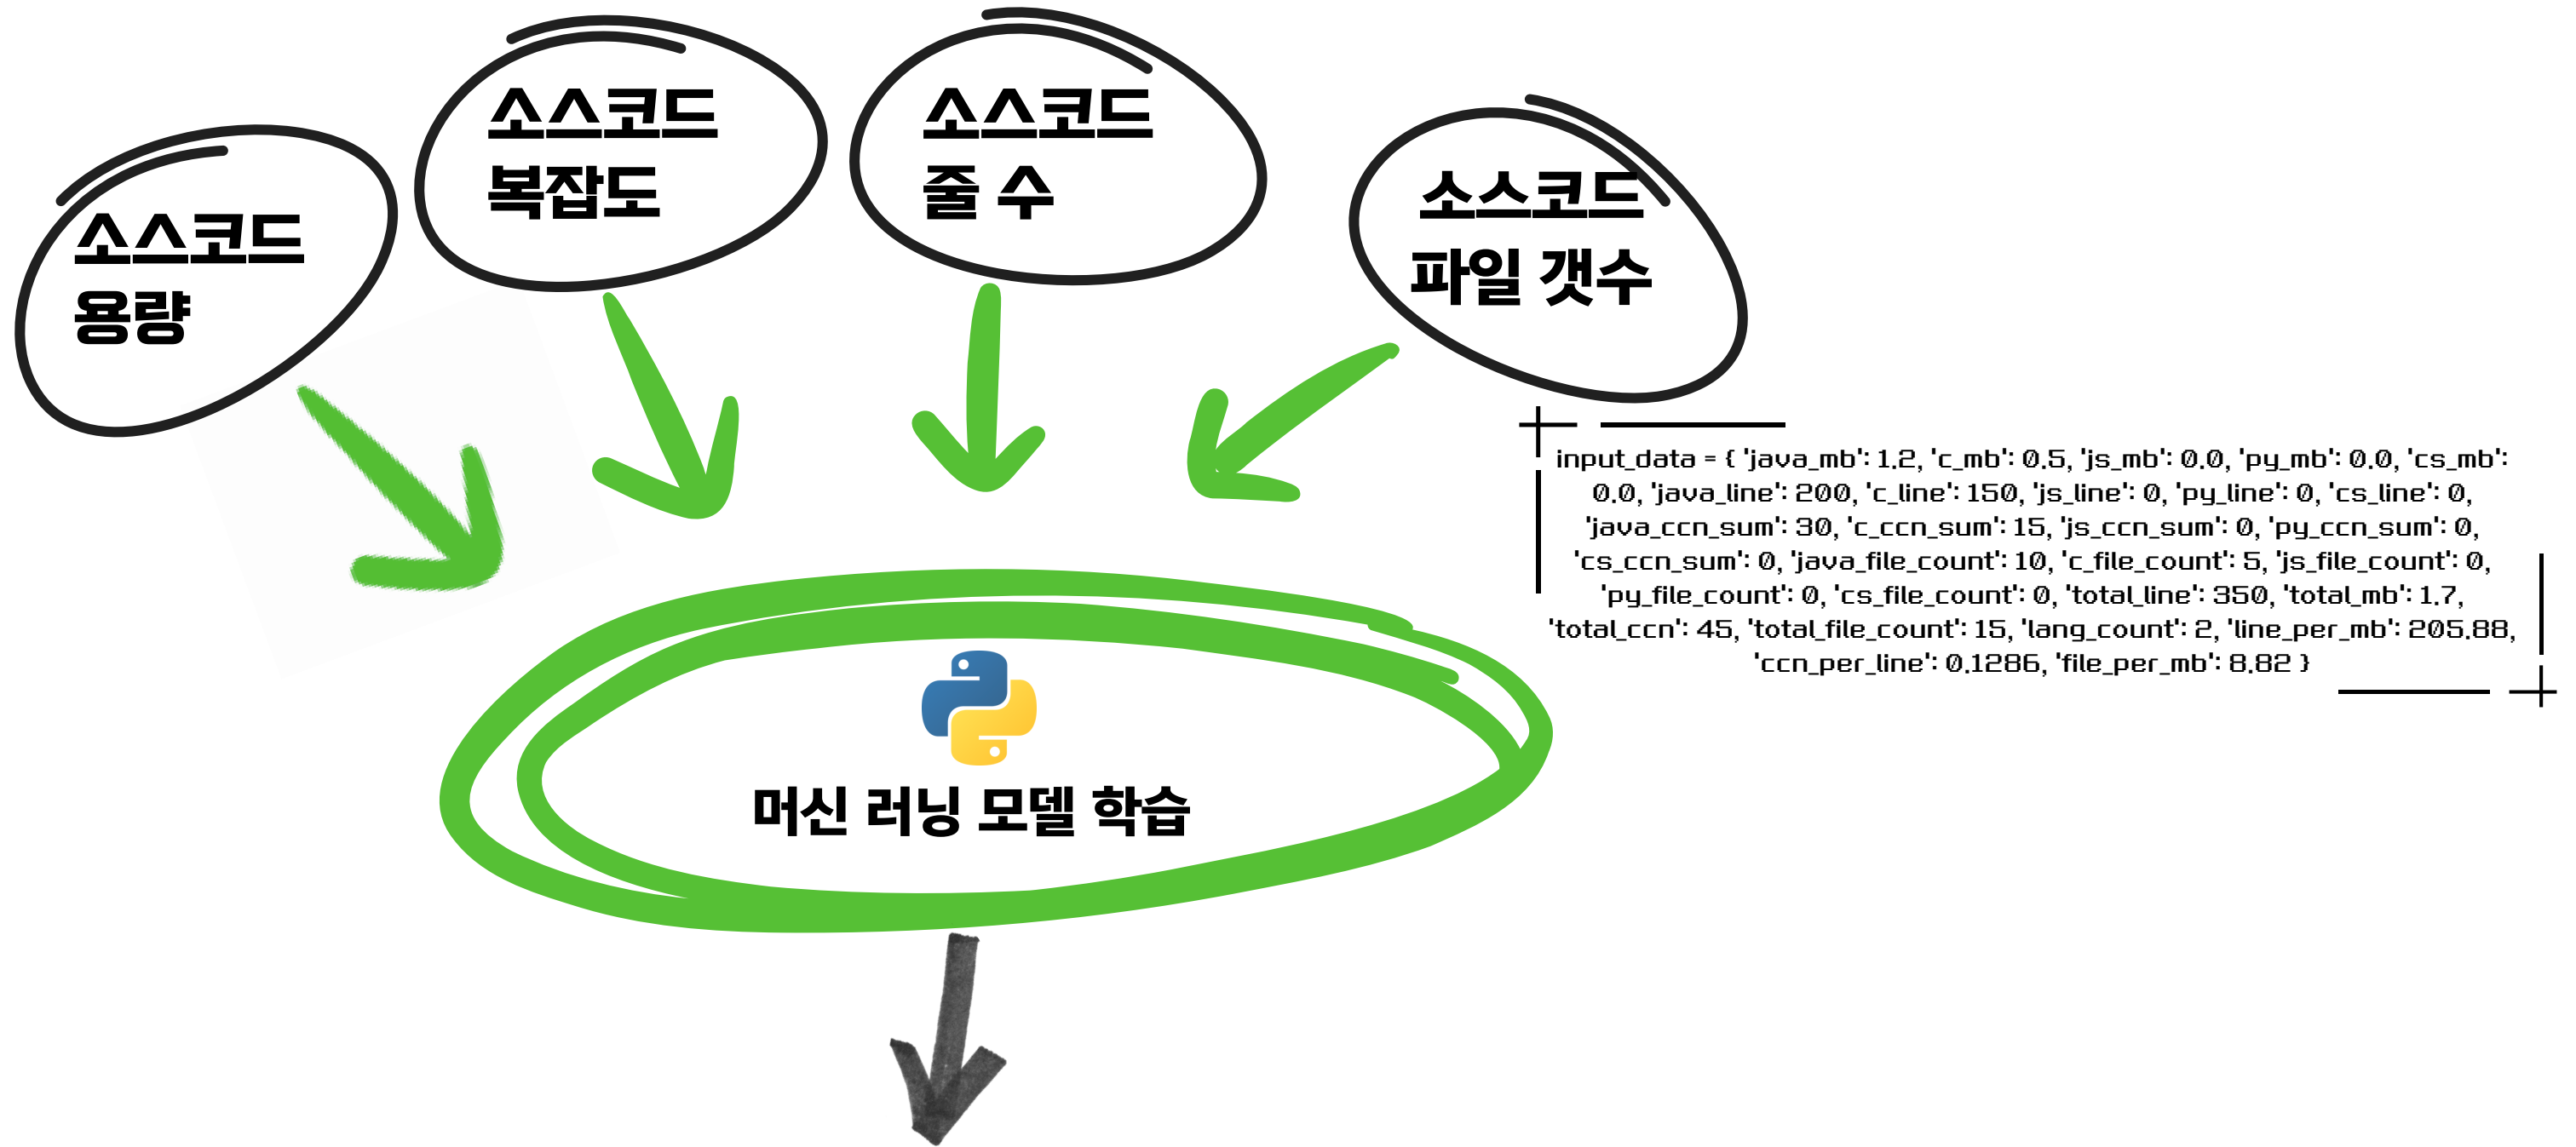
소스코드 용량

소스코드 복잡도

소스코드 줄 수

소스코드 파일 갯수

input_data = { 'java_mb': 1.2, 'c_mb': 0.5, 'js_mb': 0.0, 'py_mb': 0.0, 'cs_mb': 0.0, 'java_line': 200, 'c_line': 150, 'js_line': 0, 'py_line': 0, 'cs_line': 0, 'java_ccn_sum': 30, 'c_ccn_sum': 15, 'js_ccn_sum': 0, 'py_ccn_sum': 0, 'cs_ccn_sum': 0, 'java_file_count': 10, 'c_file_count': 5, 'js_file_count': 0, 'py_file_count': 0, 'cs_file_count': 0, 'total_line': 350, 'total_mb': 1.7, 'total_ccn': 45, 'total_file_count': 15, 'lang_count': 2, 'line_per_mb': 205.88, 'ccn_per_line': 0.1286, 'file_per_mb': 8.82 }

머신 러닝 모델 학습